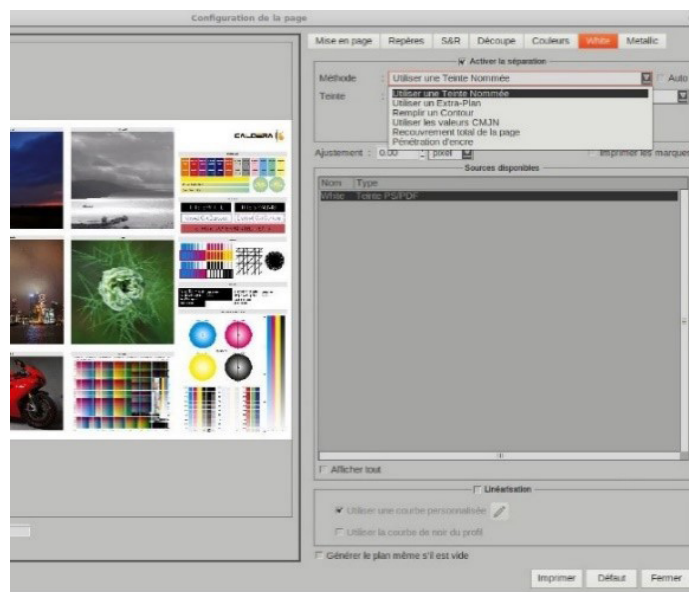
Configuration de la page

Mise en page | Repères | S&R | Découpe | Couleurs | White | Metallic

Activer la séparation

Méthode : Utiliser une Teinte Nommée

Auto

Teinte

Utiliser une Teinte Nommée
Utiliser un Extra-Plan
Remplir un Contour
Utiliser les valeurs CMJN
Recouvrement total de la page
Pénétration d'encre

Ajustement : 0.00 pixel

Imprimer les marques

Sources disponibles

| Nom | Type |
|---|---|
| White | Teinte PS/PDF |

Afficher tout

Linéarisation

Utiliser une courbe personnalisée

Utiliser la courbe de noir du profil

Générer le plan même s'il est vide

CALDERA

Imprimer | Défaut | Fermer